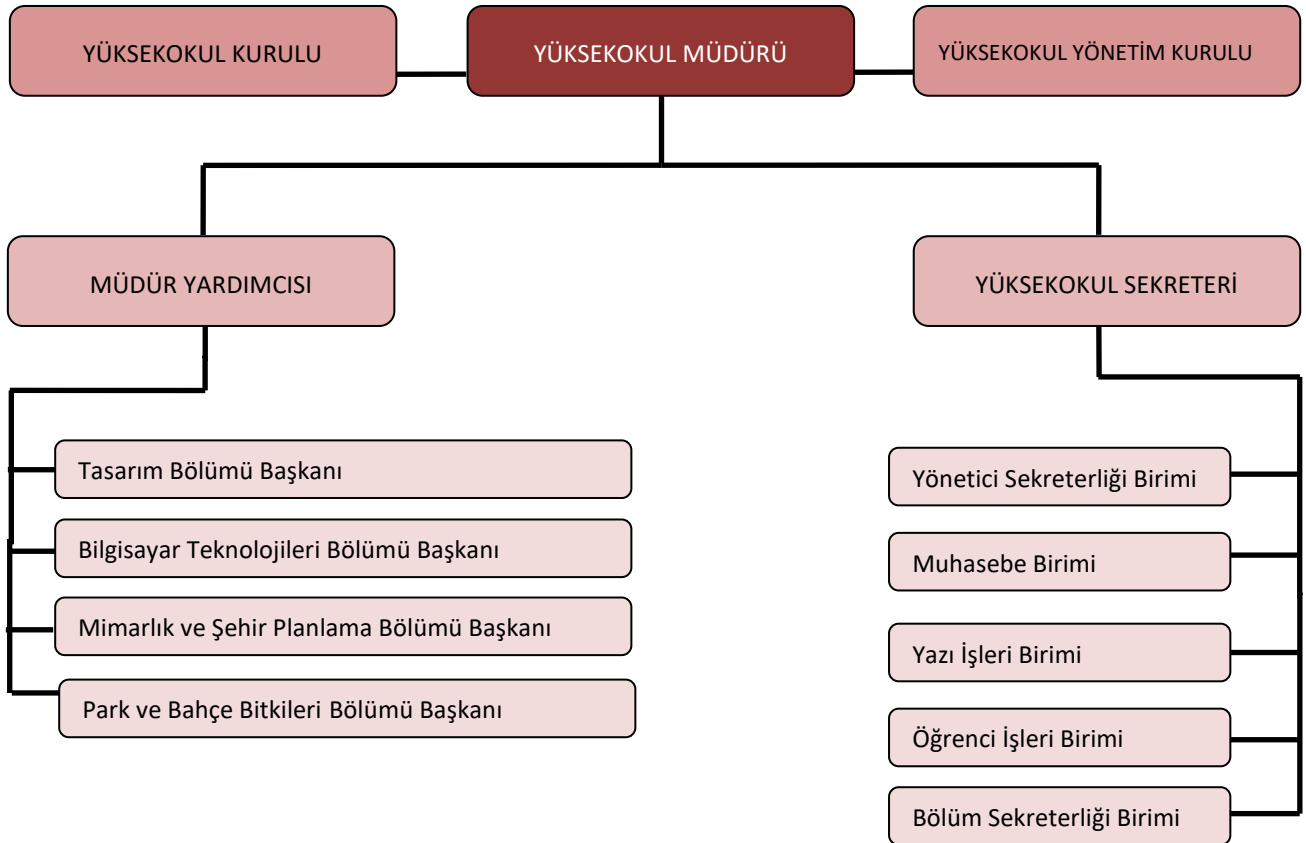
YÜKSEKOKUL KURULU

YÜKSEKOKUL MÜDÜRÜ

YÜKSEKOKUL YÖNETİM KURULU

MÜDÜR YARDIMCISI

YÜKSEKOKUL SEKRETERİ

Tasarım Bölümü Başkanı

Bilgisayar Teknolojileri Bölümü Başkanı

Mimarlık ve Şehir Planlama Bölümü Başkanı

Park ve Bahçe Bitkileri Bölümü Başkanı

Yönetici Sekreterliği Birimi

Muhasebe Birimi

Yazı İşleri Birimi

Öğrenci İşleri Birimi

Bölüm Sekreterliği Birimi